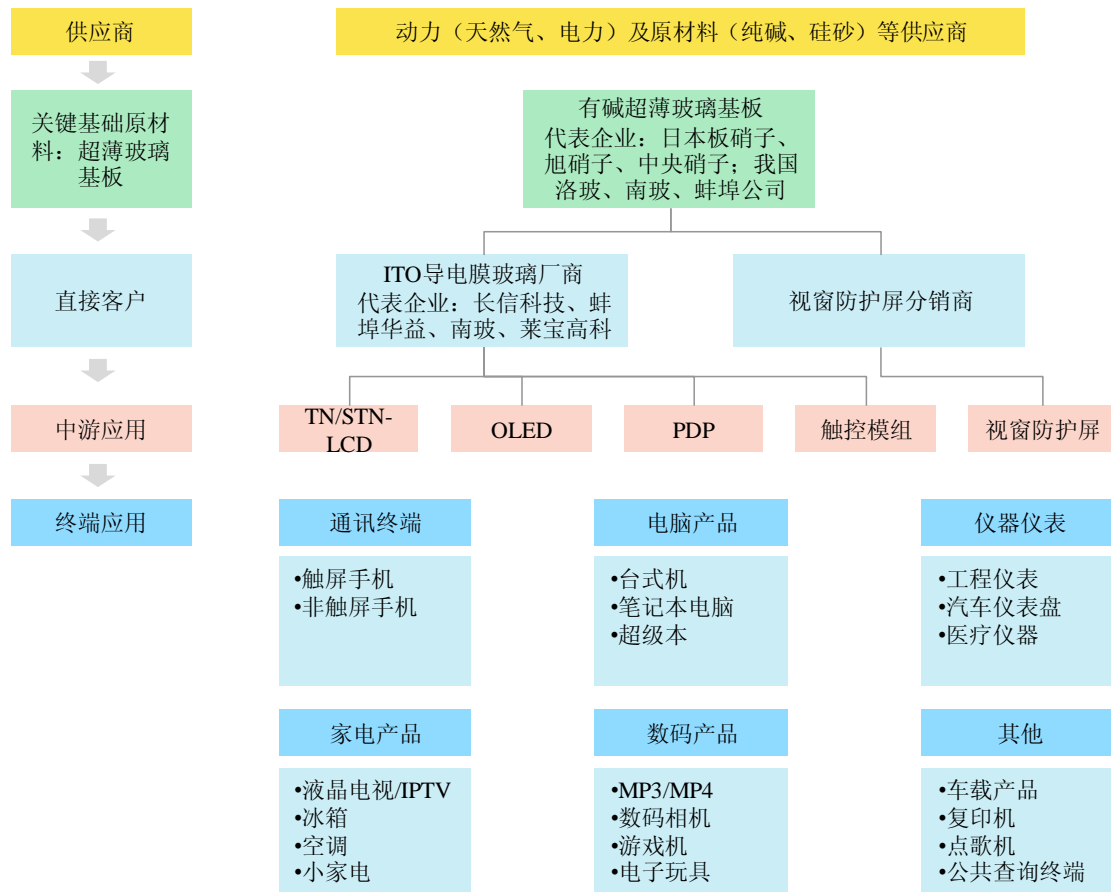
供应商

动力（天然气、电力）及原材料（纯碱、硅砂）等供应商

关键基础原材料：超薄玻璃基板

有碱超薄玻璃基板
代表企业：日本板硝子、旭硝子、中央硝子；我国洛玻、南玻、蚌埠公司

直接客户

ITO导电膜玻璃厂商
代表企业：长信科技、蚌埠华益、南玻、莱宝高科

视窗防护屏分销商

中游应用

TN/STN-LCD

OLED

PDP

触控模组

视窗防护屏

终端应用

通讯终端

•触屏手机
•非触屏手机

电脑产品

•台式机
•笔记本电脑
•超级本

仪器仪表

•工程仪表
•汽车仪表盘
•医疗仪器

家电产品

•液晶电视/IPTV
•冰箱
•空调
•小家电

数码产品

•MP3/MP4
•数码相机
•游戏机
•电子玩具

其他

•车载产品
•复印机
•点歌机
•公共查询终端